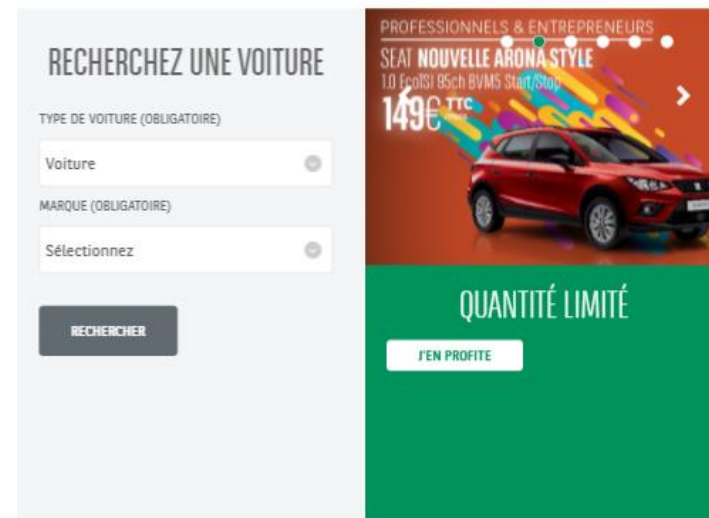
RECHERCHEZ UNE VOITURE

TYPE DE VOITURE (OBLIGATOIRE)

Voiture

MARQUE (OBLIGATOIRE)

Sélectionnez

RECHERCHER

PROFESSIONNELS & ENTREPRENEURS

SEAT NOUVELLE ARONA STYLE

1.0 EcoTSI 95ch BVM5 Start/Stop

149€ TTC

QUANTITÉ LIMITÉ

J'EN PROFITE